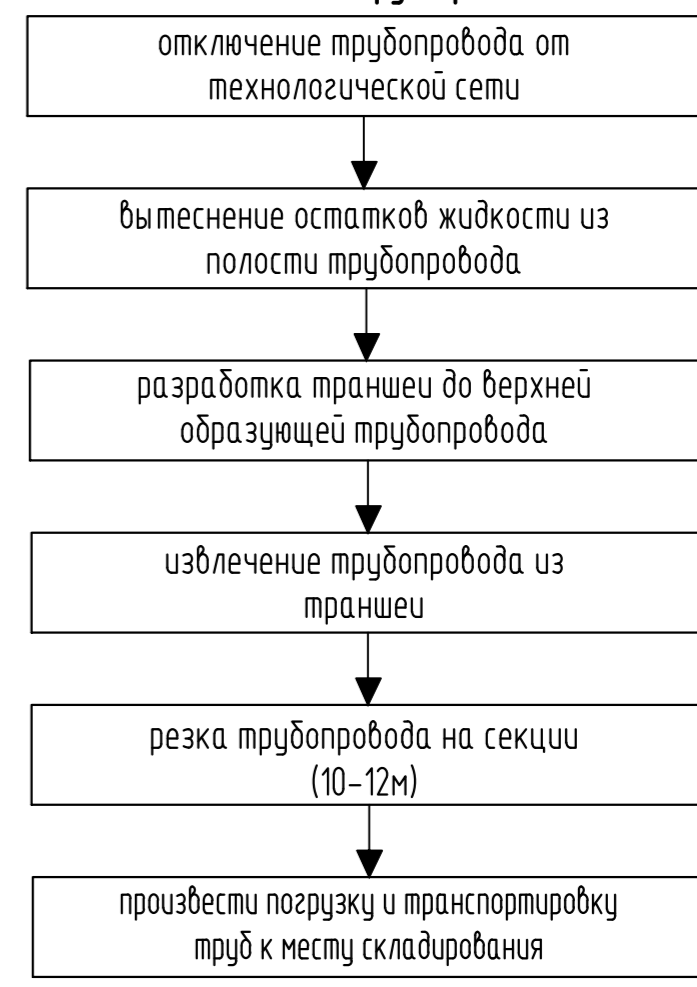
отключение трубопровода от технологической сети

вытеснение остатков жидкости из полости трубопровода

разработка траншеи до верхней образующей трубопровода

извлечение трубопровода из траншеи

резка трубопровода на секции (10–12м)

произвести погрузку и транспортировку труб к месту складирования